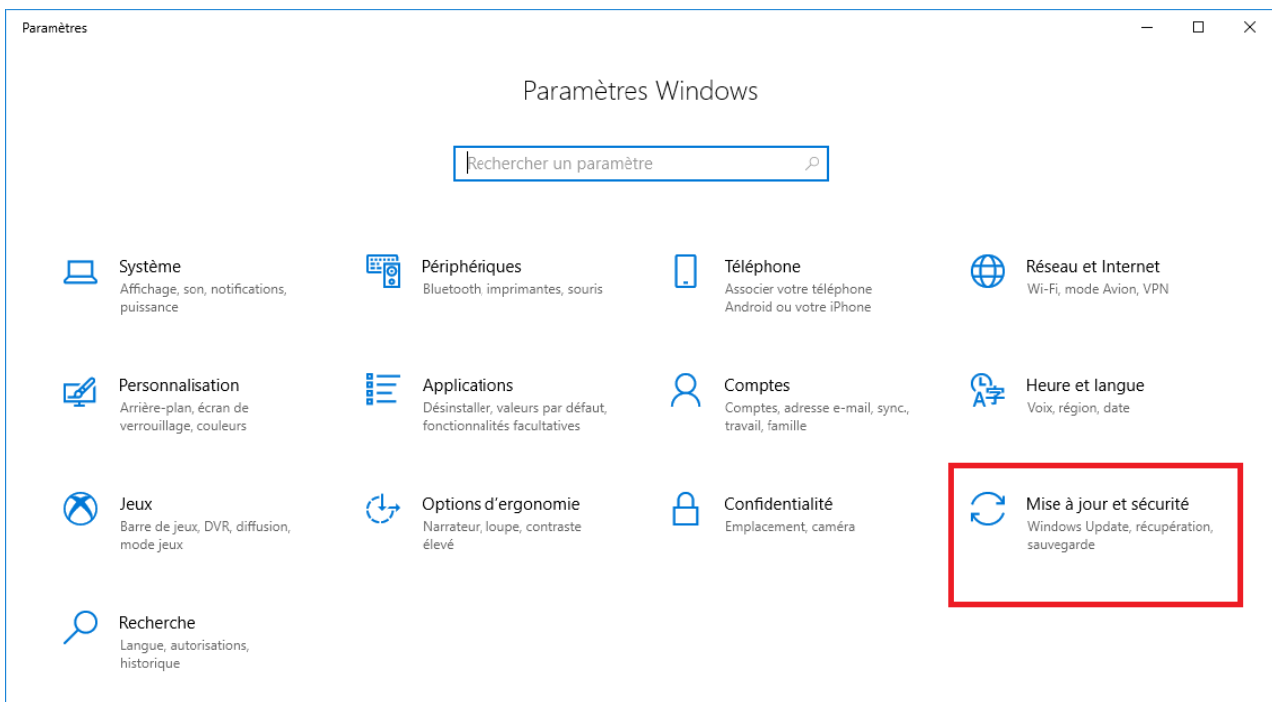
Paramètres

Paramètres Windows

Rechercher un paramètre

Système
Affichage, son, notifications, puissance

Périphériques
Bluetooth imprimantes, souris

Téléphone
Associer votre téléphone Android ou votre iPhone

Réseau et Internet
Wi-Fi, mode Avion, VPN

Personnalisation
Arrière-plan, écran de verrouillage, couleurs

Applications
Désinstaller, valeurs par défaut, fonctionnalités facultatives

Comptes
Comptes, adresse e-mail, sync., travail, famille

Heure et langue
Voix, région, date

Jeux
Barre de jeux, DVR, diffusion, mode jeux

Options d'ergonomie
Narrateur, loupe, contraste élevé

Confidentialité
Emplacement, caméra

Mise à jour et sécurité
Windows Update, récupération, sauvegarde

Recherche
Langue, autorisations, historique